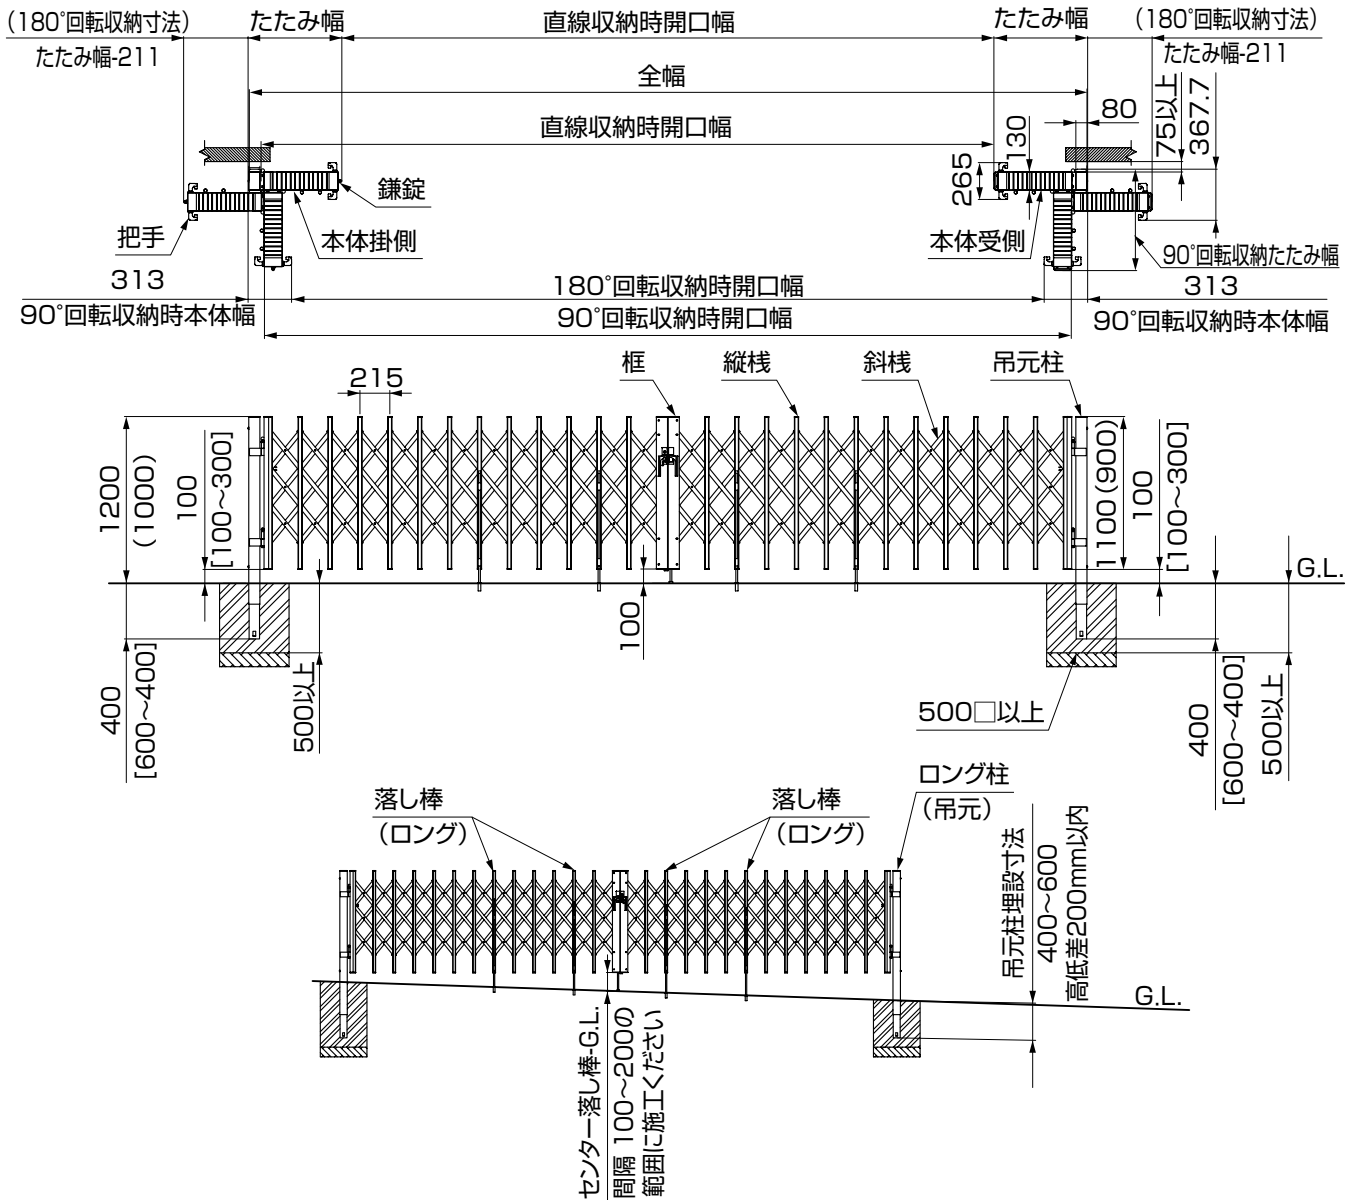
(180°回転収納寸法)
たたみ幅
直線収納時開口幅
たたみ幅
(180°回転収納寸法)
たたみ幅-211
たたみ幅-211
全幅
80
75以上
367.7
直線収納時開口幅
130
265
鎌錠
把手
本体掛側
本体受側
90°回転収納たたみ幅
313
180°回転収納時開口幅
313
90°回転収納時本体幅
90°回転収納時開口幅
90°回転収納時本体幅
215
框
縦桟
斜桟
吊元柱
1200
(1000)
100
[100~300]
1100(900)
100
[100~300]
G.L.
100
400
[600~400]
500以上
500□以上
400
[600~400]
500以上
落し棒
(ロング)
落し棒
(ロング)
ロング柱
(吊元)
吊元柱埋設寸法
400~600
高低差200mm以内
G.L.
センター落し棒-G.L.
間隔 100~200の
範囲に施工ください